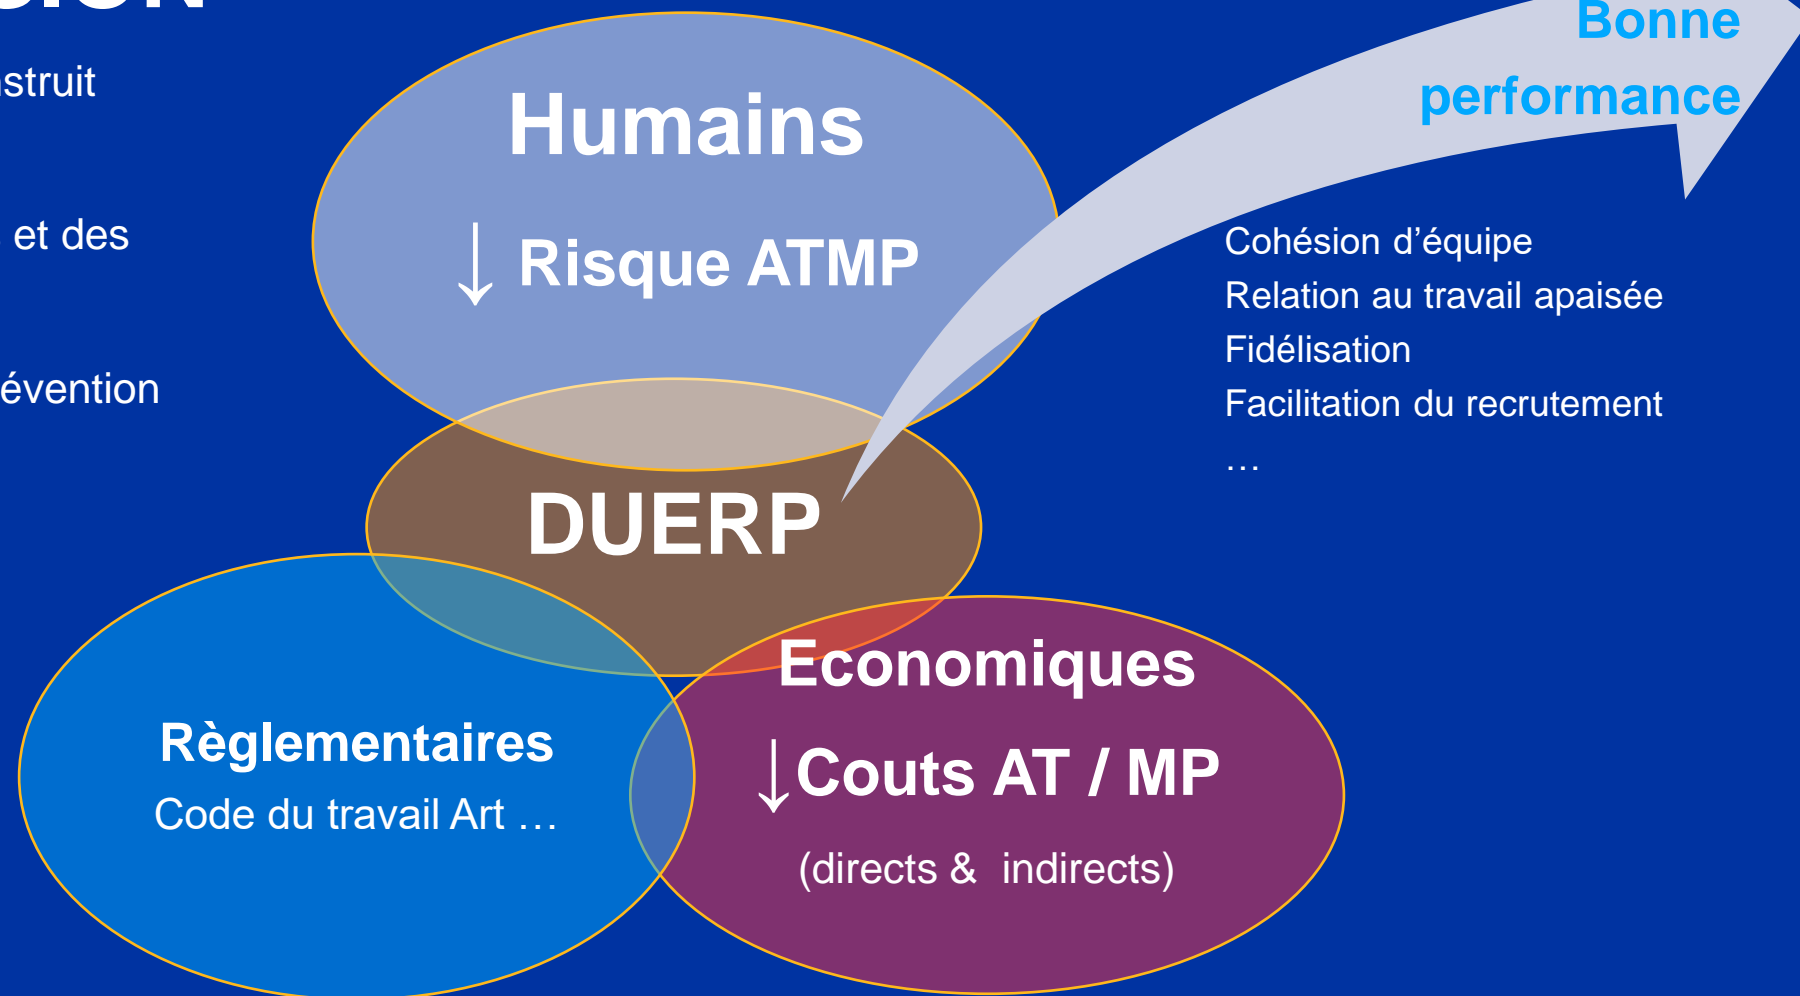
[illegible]

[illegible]struit

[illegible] et des

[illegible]évention

Humains

↓ Risque ATMP

Bonne performance

Cohésion d’équipe
Relation au travail apaisée
Fidélisation
Facilitation du recrutement
…

DUERP

Règlementaires
Code du travail Art …

Economiques
↓Couts AT / MP
(directs & indirects)